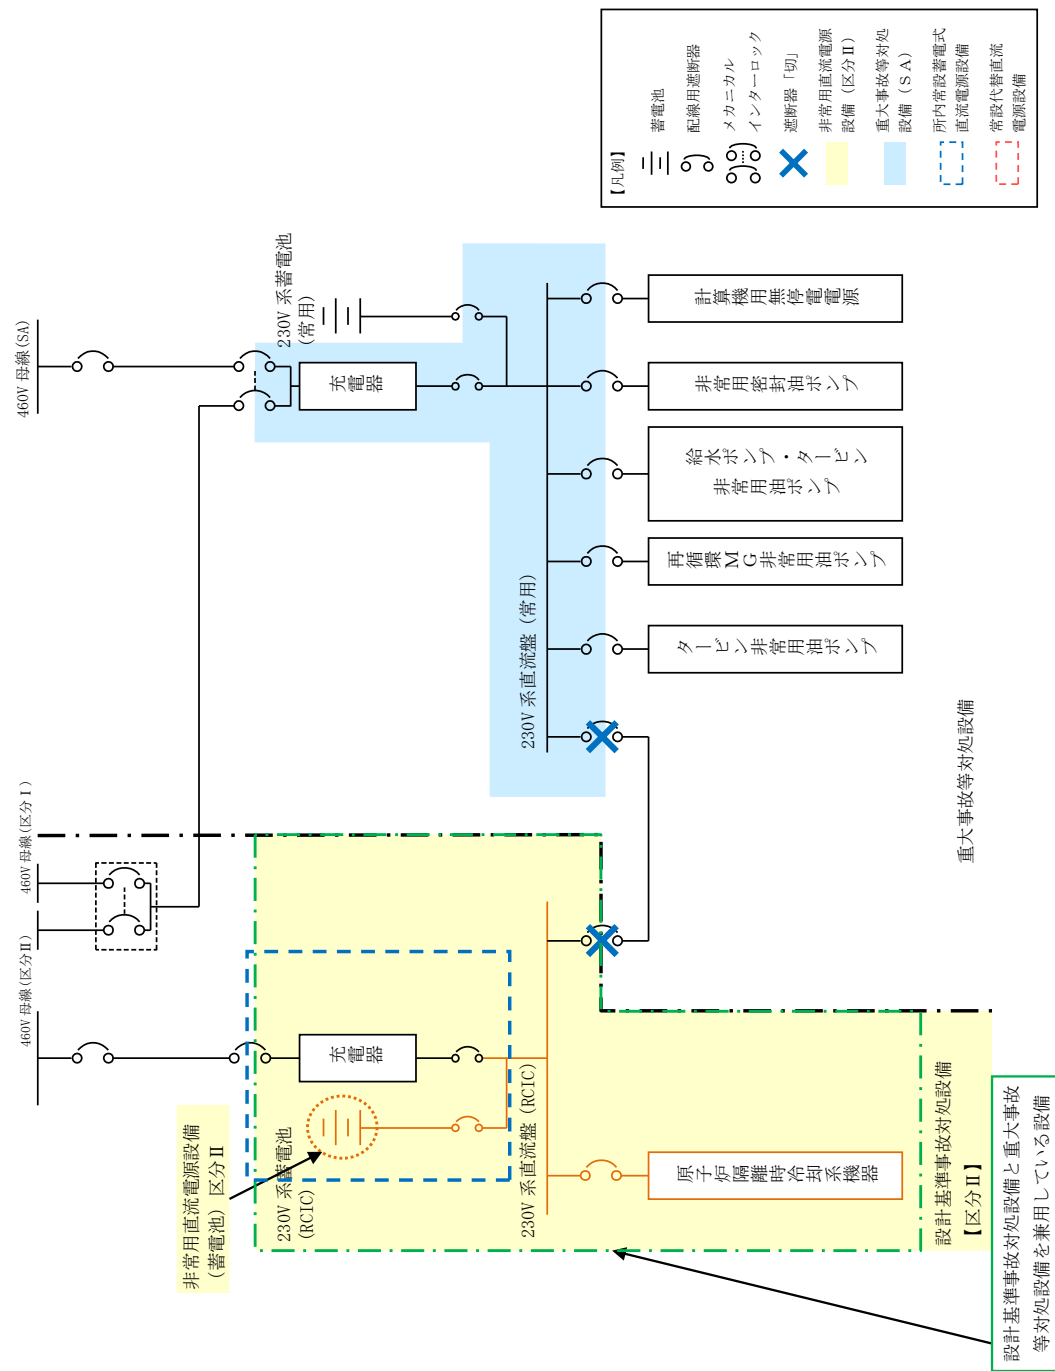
【凡例】
蓄電池
配線用遮断器
メカニカルインターロック
遮断器「切」
非常用直流電源設備（区分Ⅱ）
重大事故等対処設備（SA）
所内常設蓄電式直流電源設備
常設代替直流電源設備

460V 母線（SA）
230V 系蓄電池（常用）
充電器
計算機用無停電電源
非常用密封油ポンプ
給水ポンプ・タービン非常用油ポンプ
再循環MG非常用油ポンプ
タービン非常用油ポンプ
230V 系直流盤（常用）
重大事故等対処設備

460V 母線（区分Ⅰ）
460V 母線（区分Ⅱ）
460V 母線（区分Ⅱ）
充電器
230V 系蓄電池（RCIC）
230V 系直流盤（RCIC）
原子炉隔離時冷却系機器
非常用直流電源設備（蓄電池）区分Ⅱ
設計基準事故対処設備【区分Ⅱ】
設計基準事故対処設備と重大事故等対処設備を兼用している設備